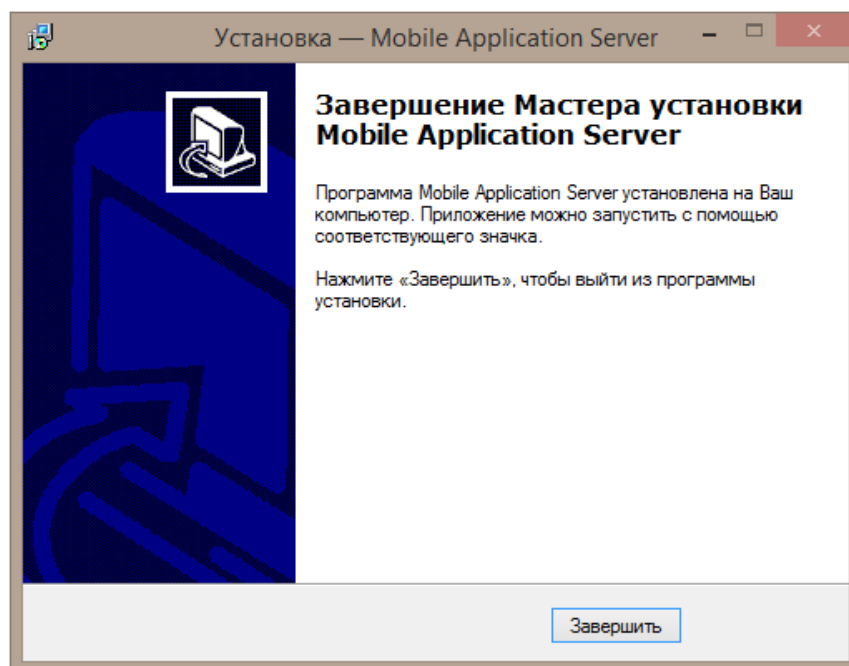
Установка — Mobile Application Server

Завершение Мастера установки Mobile Application Server

Программа Mobile Application Server установлена на Ваш компьютер. Приложение можно запустить с помощью соответствующего значка.

Нажмите «Завершить», чтобы выйти из программы установки.

Завершить